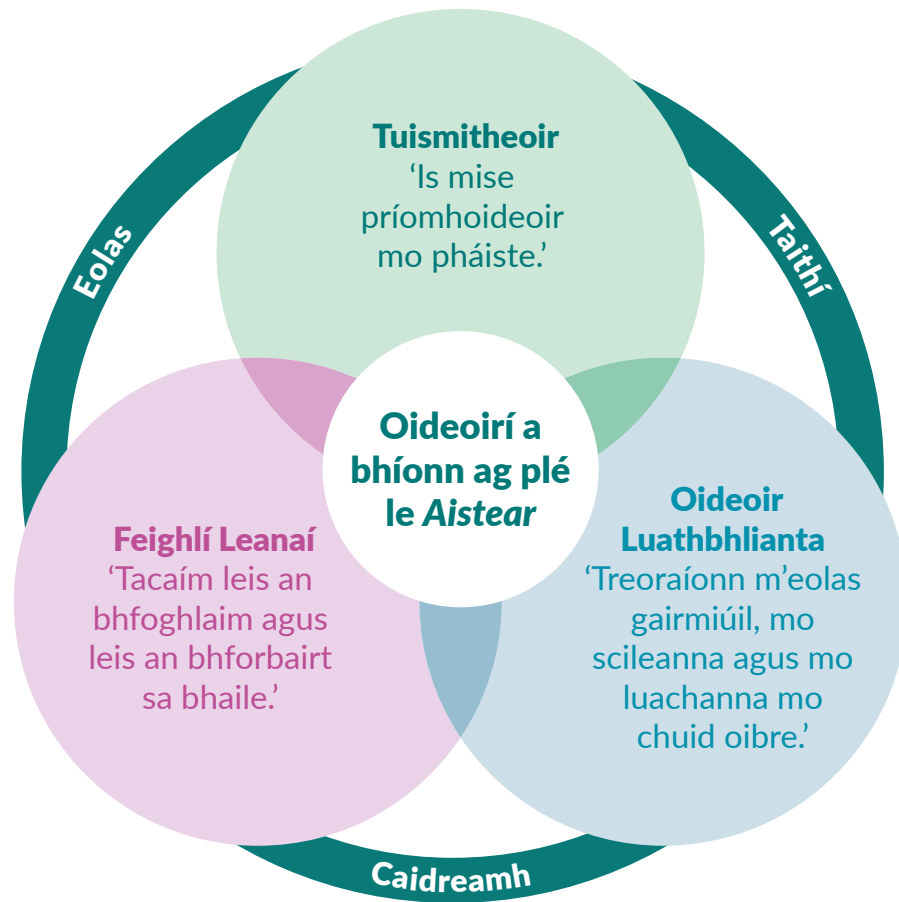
Eolas

Taithí

Tuismitheoir
‘Is mise príomhoideoir mo pháiste.’

Oideoirí a bhíonn ag plé le *Aistear*

Feighlí Leanaí
‘Tacaím leis an bhfoghlaim agus leis an bhforbairt sa bhaile.’

Oideoir Luathbhlianta
‘Treoraíonn m’eolas gairmiúil, mo scileanna agus mo luachanna mo chuid oibre.’

Caidreamh